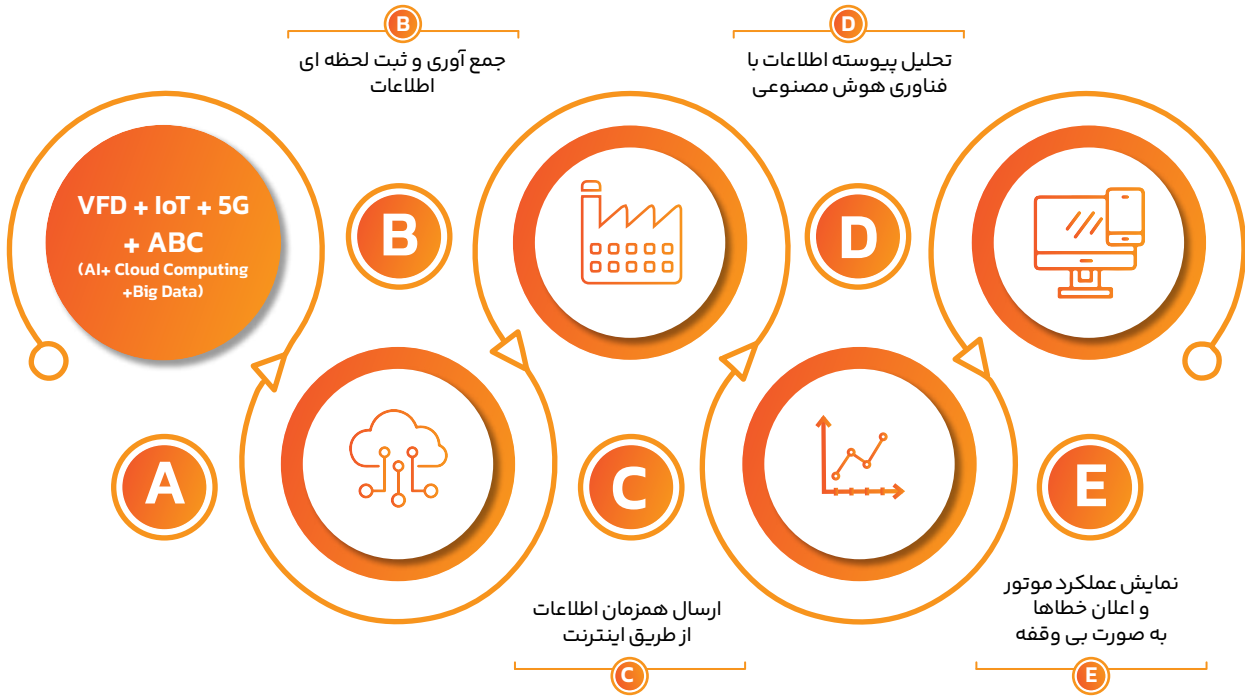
VFD + IoT + 5G + ABC
(AI+ Cloud Computing +Big Data)

A

B

جمع آوری و ثبت لحظه ای اطلاعات

B

C

ارسال همزمان اطلاعات از طریق اینترنت

C

D

تحلیل پیوسته اطلاعات با فناوری هوش مصنوعی

D

E

نمایش عملکرد موتور و اعلان خطاها به صورت بی وقفه

E